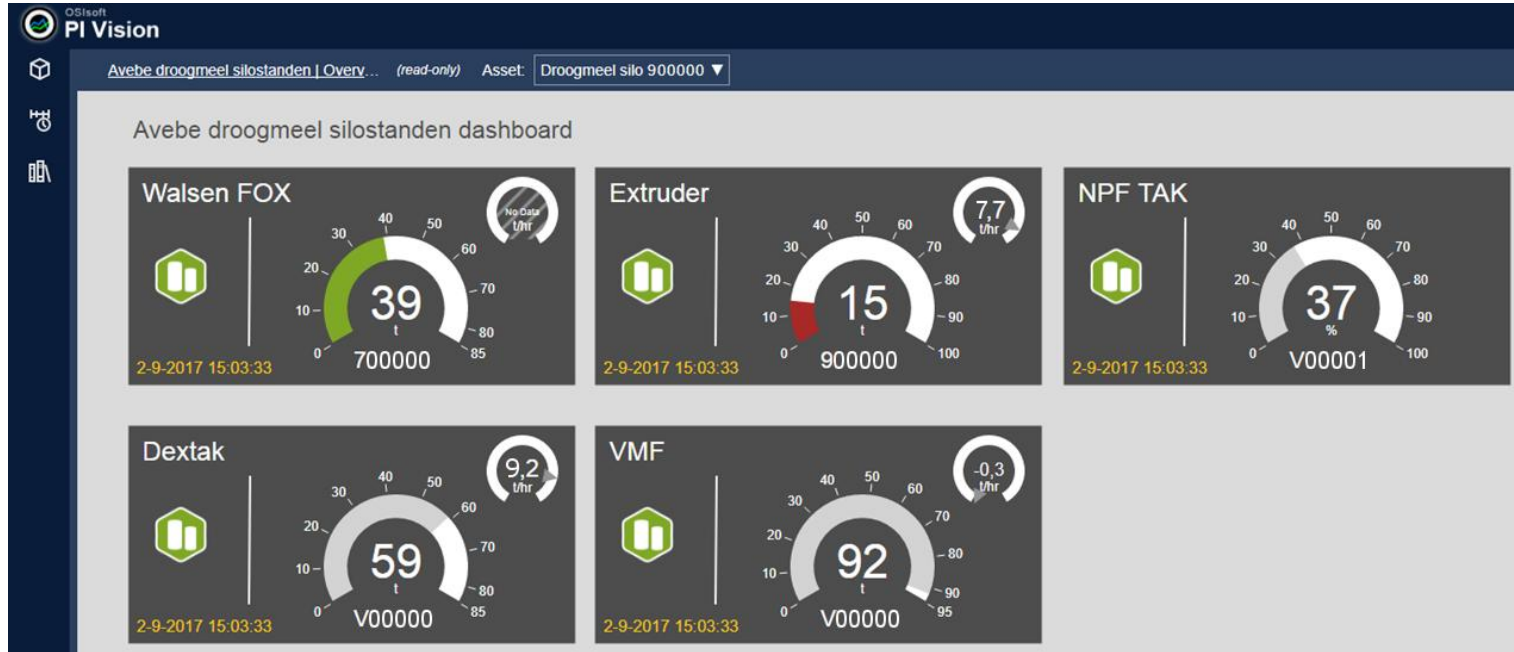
OSIsoft
PI Vision

Avebe droogmeel silostanden | Overv... (read-only) Asset: Droogmeel silo 900000 ▼

Avebe droogmeel silostanden dashboard

Walsen FOX
No Data
t/hr
0 10 20 30 40 50 60 70 80 85
39
t
700000
2-9-2017 15:03:33

Extruder
7,7
t/hr
0 10 20 30 40 50 60 70 80 90 100
15
t
900000
2-9-2017 15:03:33

NPF TAK
0 10 20 30 40 50 60 70 80 90 100
37
%
V00001
2-9-2017 15:03:33

Dextak
9,2
t/hr
0 10 20 30 40 50 60 70 80 85
59
t
V00000
2-9-2017 15:03:33

VMF
-0,3
t/hr
0 10 20 30 40 50 60 70 80 90 95
92
t
V00000
2-9-2017 15:03:33